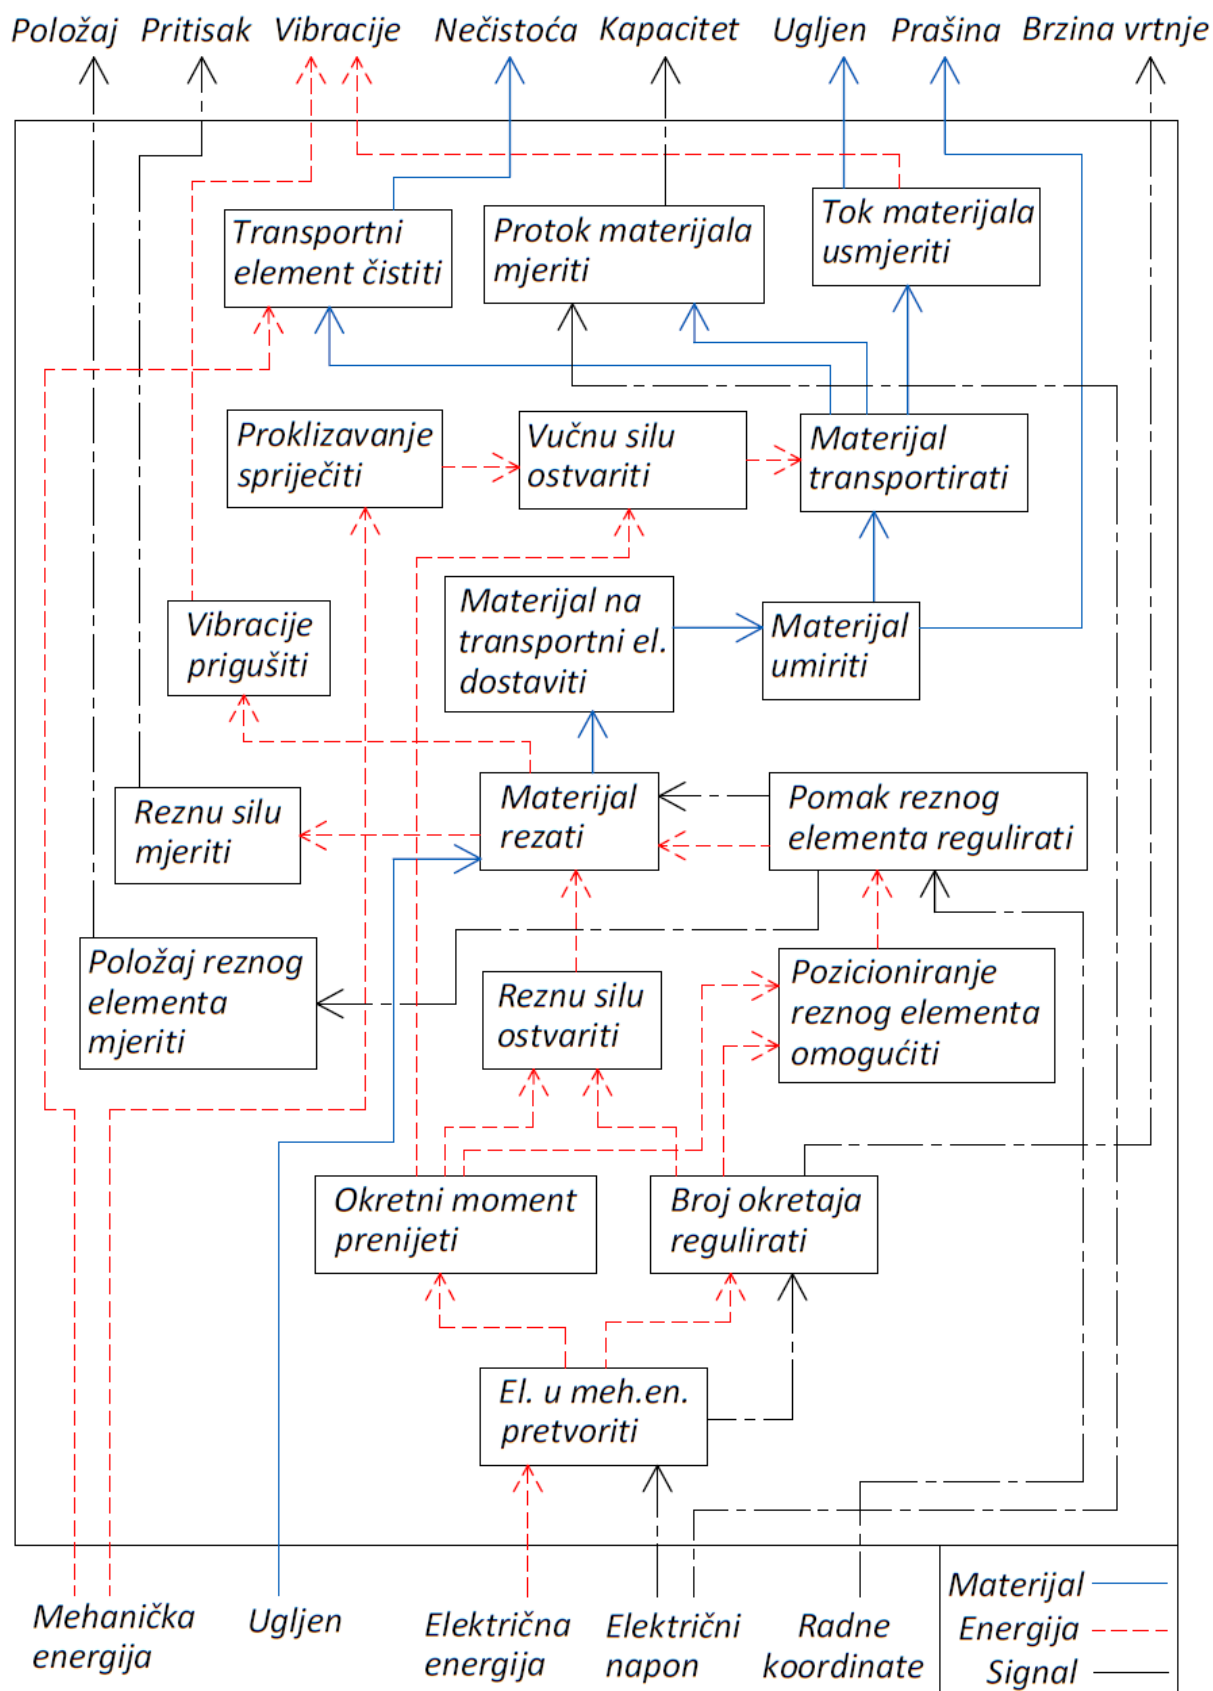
Položaj Pritisak Vibracije Nečistoća Kapacitet Ugljen Prašina Brzina vrtnje

Transportni element čistiti

Protok materijala mjeriti

Tok materijala usmjeriti

Proklizavanje spriječiti

Vučnu silu ostvariti

Materijal transportirati

Vibracije prigušiti

Materijal na transportni el. dostaviti

Materijal umiriti

Reznu silu mjeriti

Materijal rezati

Pomak reznog elementa regulirati

Položaj reznog elementa mjeriti

Reznu silu ostvariti

Pozicioniranje reznog elementa omogućiti

Okretni moment prenijeti

Broj okretaja regulirati

El. u meh.en. pretvoriti

Mehanička energija Ugljen Električna energija Električni napon Radne koordinate

Materijal
Energija
Signal